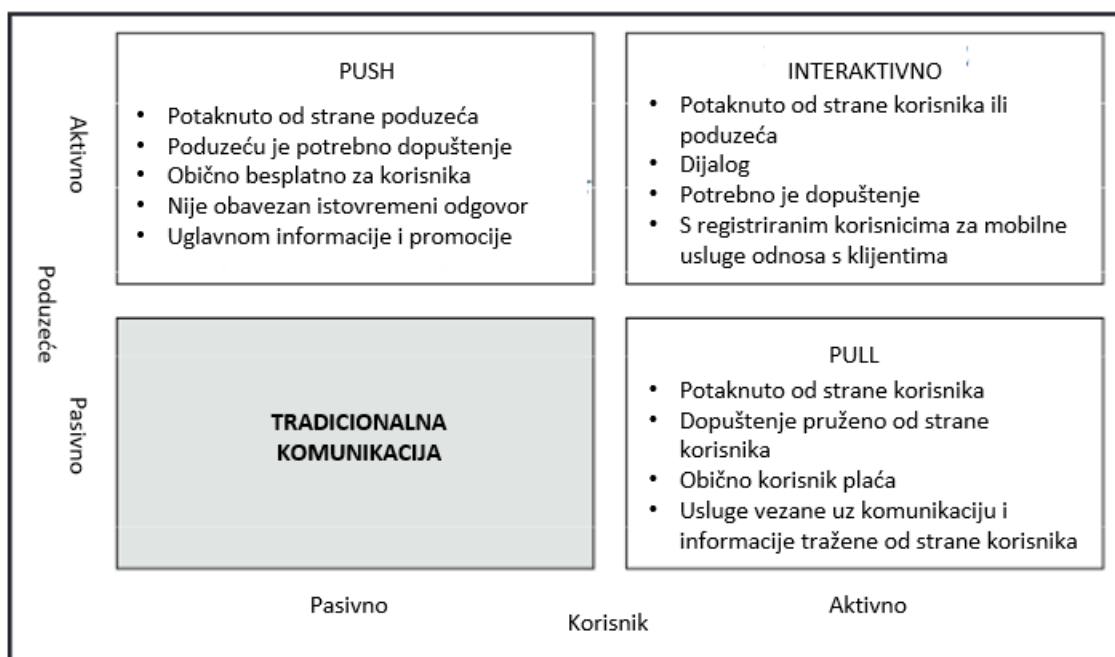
Aktivno

PUSH

- Potaknuto od strane poduzeća
- Poduzeću je potrebno dopuštenje
- Obično besplatno za korisnika
- Nije obavezan istovremeni odgovor
- Uglavnom informacije i promocije

INTERAKTIVNO

- Potaknuto od strane korisnika ili poduzeća
- Dijalog
- Potrebno je dopuštenje
- S registriranim korisnicima za mobilne usluge odnosa s klijentima

Poduzeće

Pasivno

TRADICIONALNA KOMUNIKACIJA

PULL

- Potaknuto od strane korisnika
- Dopuštenje pruženo od strane korisnika
- Obično korisnik plaća
- Usluge vezane uz komunikaciju i informacije tražene od strane korisnika

Pasivno

Korisnik

Aktivno